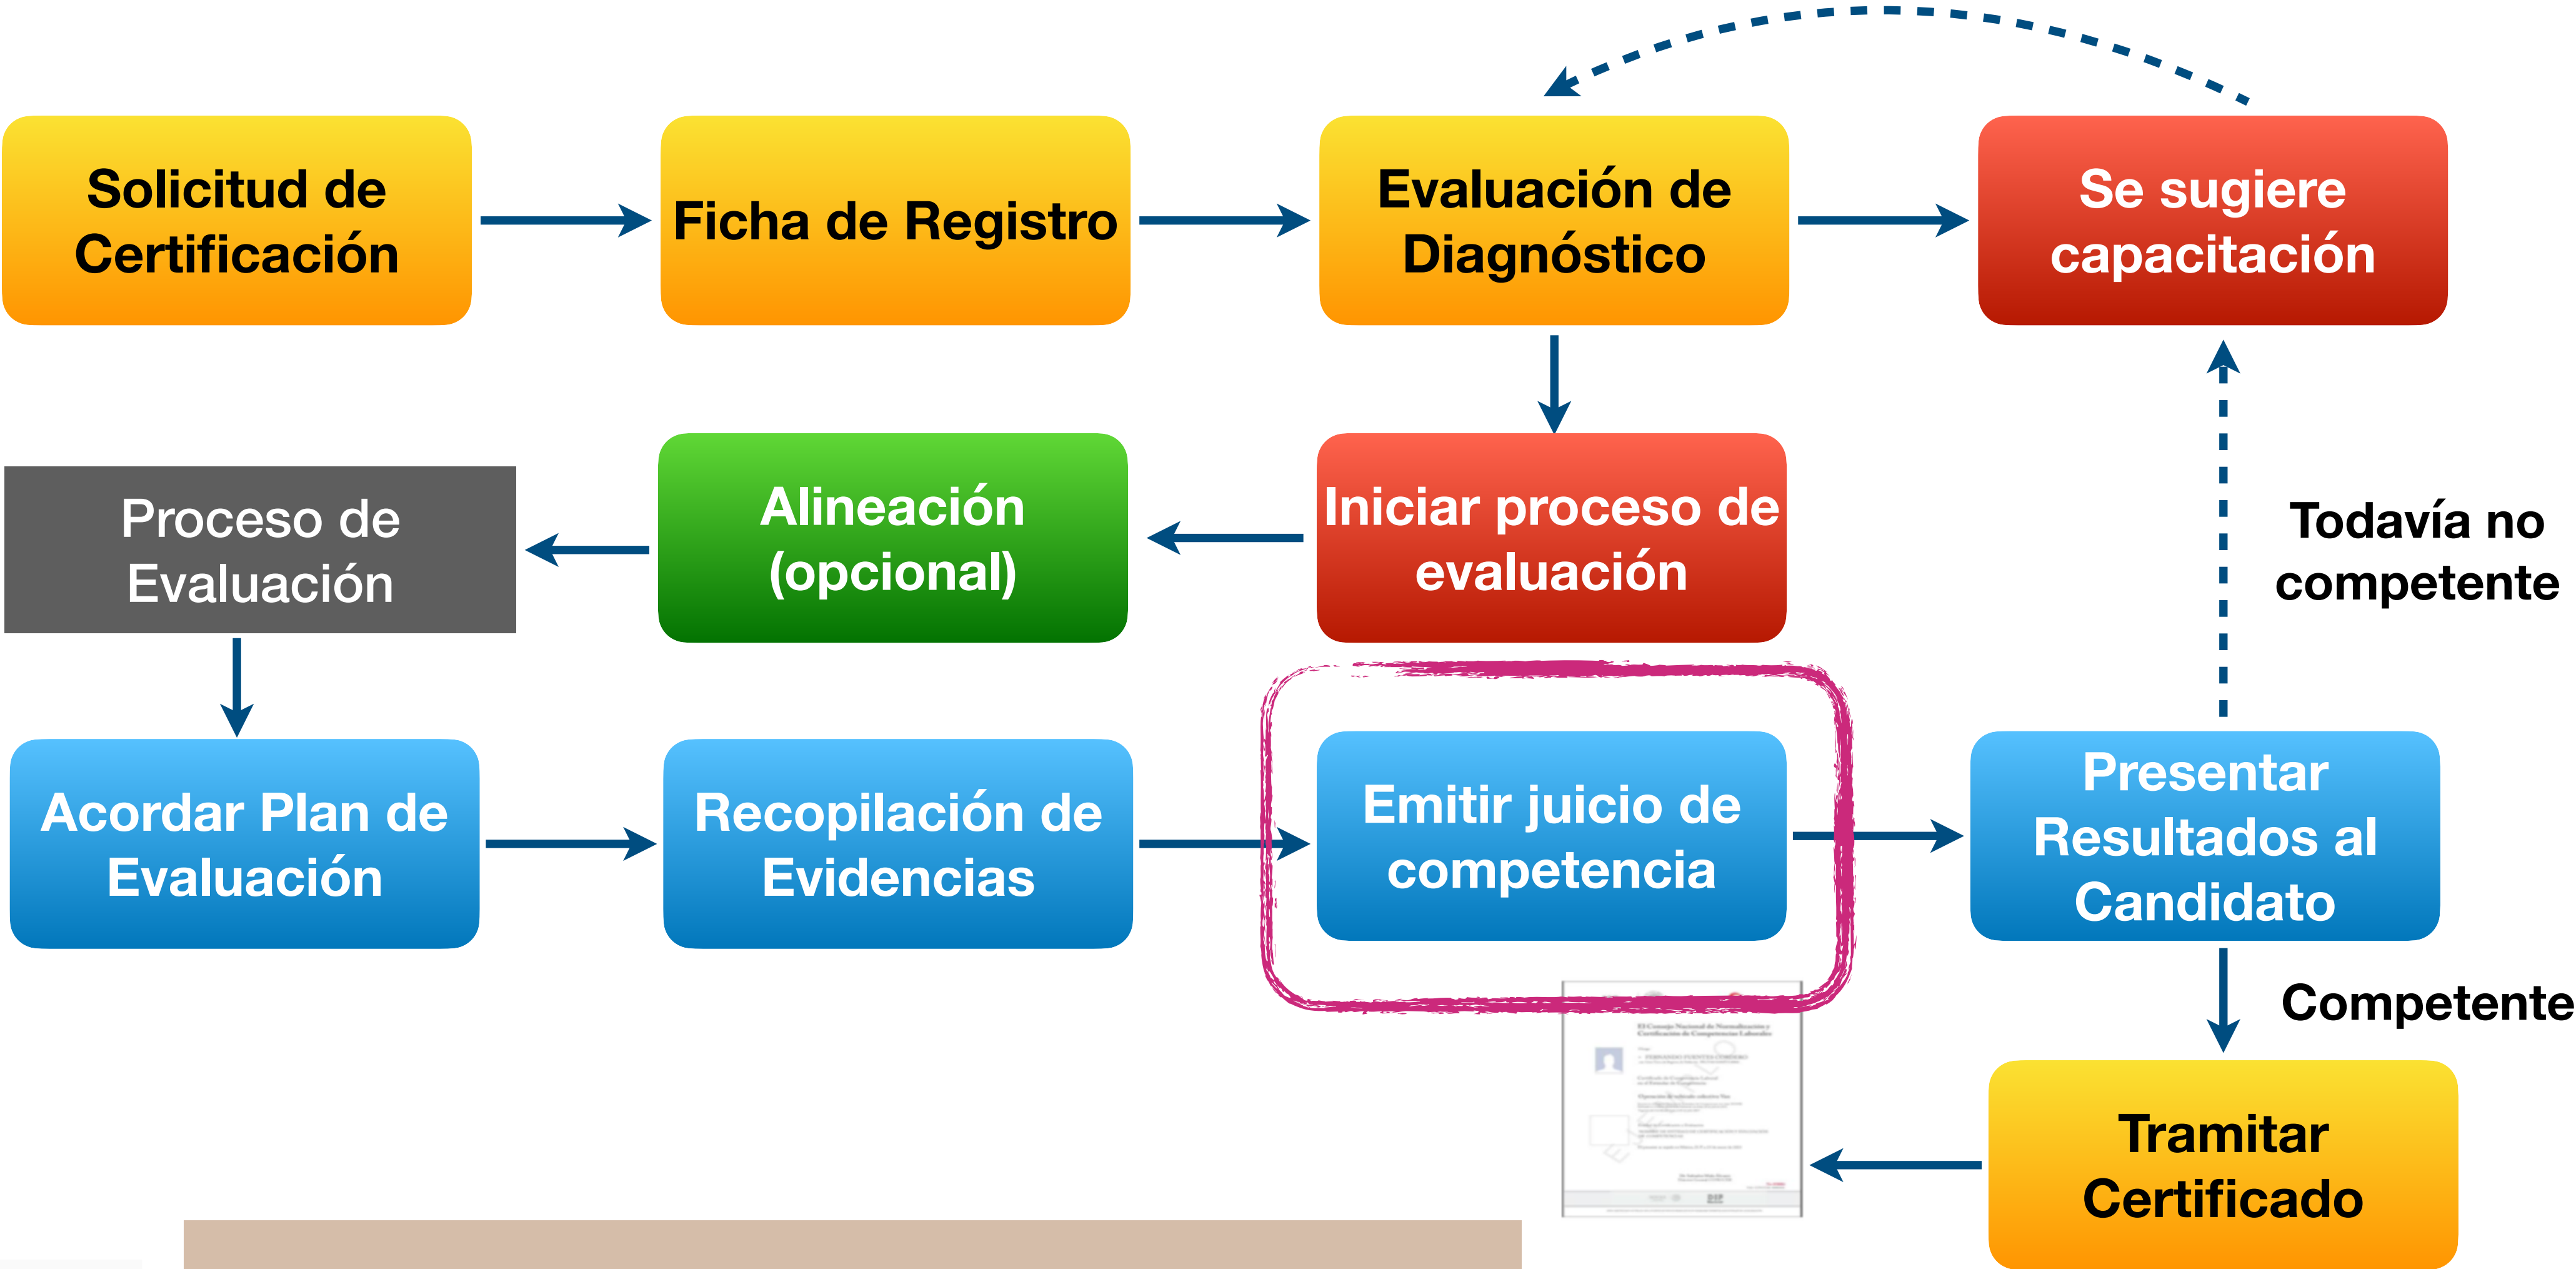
Solicitud de Certificación

Ficha de Registro

Evaluación de Diagnóstico

Se sugiere capacitación

Proceso de Evaluación

Alineación (opcional)

Iniciar proceso de evaluación

Todavía no competente

Acordar Plan de Evaluación

Recopilación de Evidencias

Emitir juicio de competencia

Presentar Resultados al Candidato

Competente

Tramitar Certificado

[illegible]